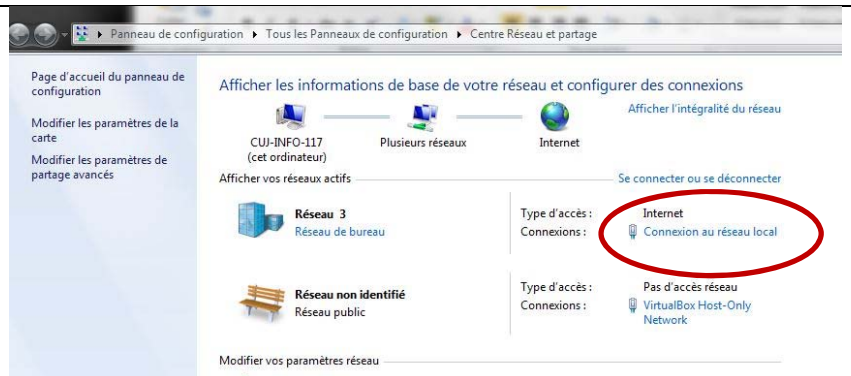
Panneau de configuration ▸ Tous les Panneaux de configuration ▸ Centre Réseau et partage

Page d'accueil du panneau de configuration

Modifier les paramètres de la carte

Modifier les paramètres de partage avancés

Afficher les informations de base de votre réseau et configurer des connexions

Afficher l'intégralité du réseau

CUJ-INFO-117 (cet ordinateur)

Plusieurs réseaux

Internet

Afficher vos réseaux actifs

Se connecter ou se déconnecter

Réseau 3
Réseau de bureau

Type d'accès : Internet
Connexions : Connexion au réseau local

Réseau non identifié
Réseau public

Type d'accès : Pas d'accès réseau
Connexions : VirtualBox Host-Only Network

Modifier vos paramètres réseau